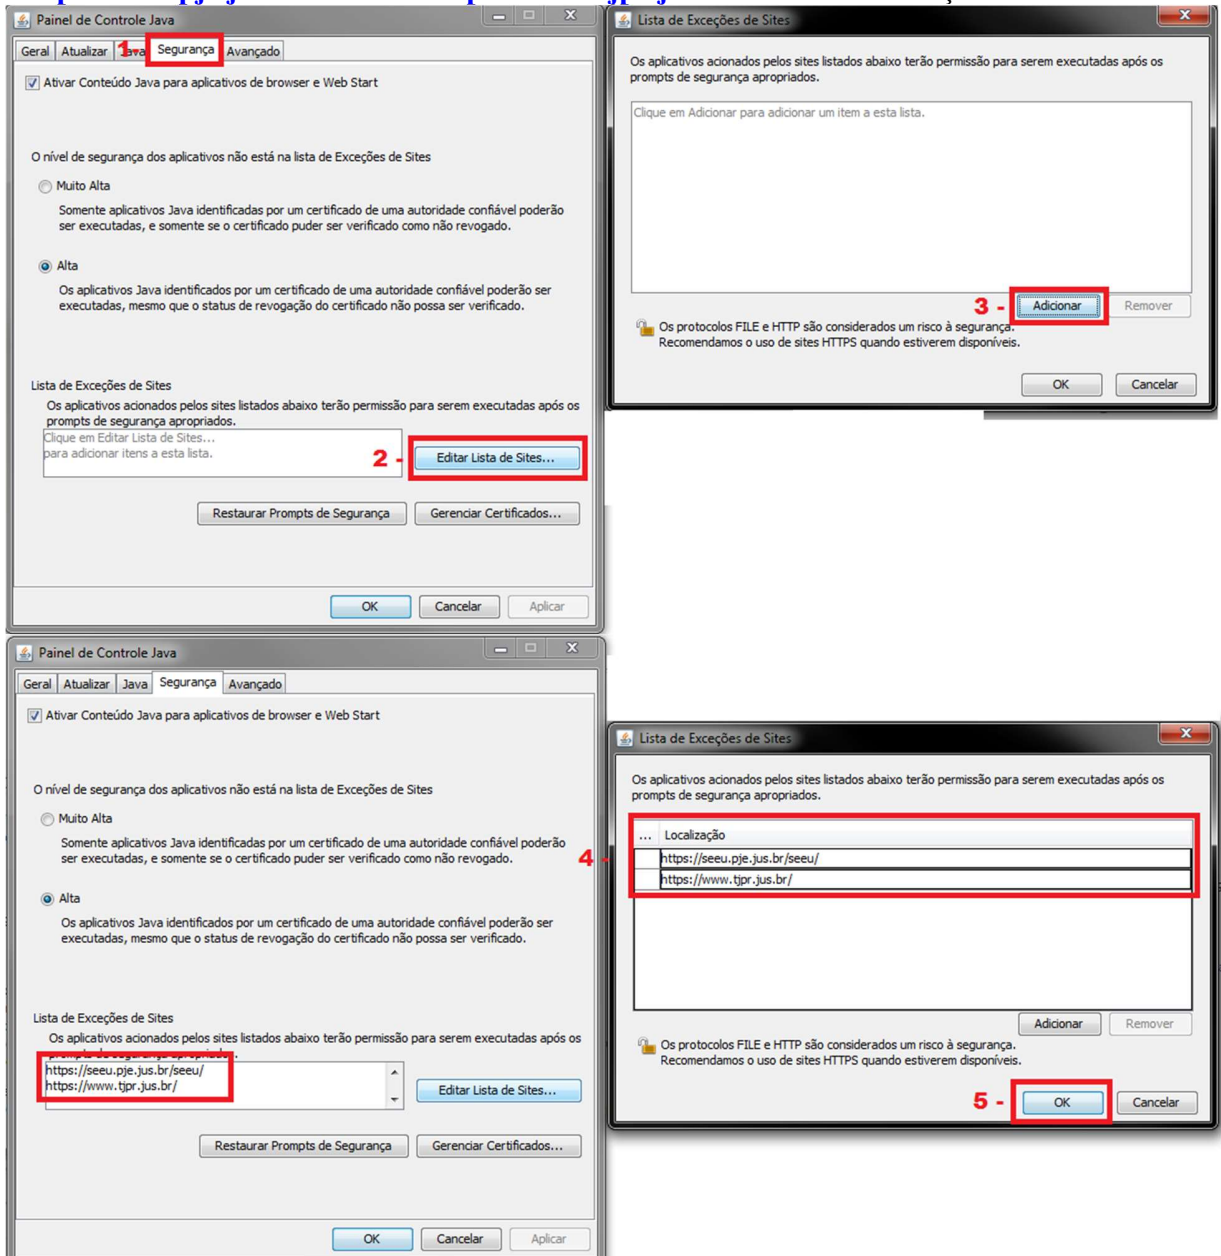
Painel de Controle Java

Geral | Atualizar | Java | Segurança | Avançado

1 -

Ativar Conteúdo Java para aplicativos de browser e Web Start

O nível de segurança dos aplicativos não está na lista de Exceções de Sites

Muito Alta

Somente aplicativos Java identificadas por um certificado de uma autoridade confiável poderão ser executadas, e somente se o certificado puder ser verificado como não revogado.

Alta

Os aplicativos Java identificados por um certificado de uma autoridade confiável poderão ser executadas, mesmo que o status de revogação do certificado não possa ser verificado.

Lista de Exceções de Sites

Os aplicativos acionados pelos sites listados abaixo terão permissão para serem executadas após os prompts de segurança apropriados.

Clique em Editar Lista de Sites... para adicionar itens a esta lista.

2 -

Editar Lista de Sites...

Restaurar Prompts de Segurança | Gerenciar Certificados...

OK | Cancelar | Aplicar

Lista de Exceções de Sites

Os aplicativos acionados pelos sites listados abaixo terão permissão para serem executadas após os prompts de segurança apropriados.

Clique em Adicionar para adicionar um item a esta lista.

3 -

Adicionar | Remover

Os protocolos FILE e HTTP são considerados um risco à segurança. Recomendamos o uso de sites HTTPS quando estiverem disponíveis.

OK | Cancelar

Painel de Controle Java

Geral | Atualizar | Java | Segurança | Avançado

Ativar Conteúdo Java para aplicativos de browser e Web Start

O nível de segurança dos aplicativos não está na lista de Exceções de Sites

Muito Alta

Somente aplicativos Java identificadas por um certificado de uma autoridade confiável poderão ser executadas, e somente se o certificado puder ser verificado como não revogado.

Alta

Os aplicativos Java identificados por um certificado de uma autoridade confiável poderão ser executadas, mesmo que o status de revogação do certificado não possa ser verificado.

Lista de Exceções de Sites

Os aplicativos acionados pelos sites listados abaixo terão permissão para serem executadas após os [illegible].

https://seeu.pje.jus.br/seeu/
https://www.tjpr.jus.br/

Editar Lista de Sites...

Restaurar Prompts de Segurança | Gerenciar Certificados...

OK | Cancelar | Aplicar

Lista de Exceções de Sites

Os aplicativos acionados pelos sites listados abaixo terão permissão para serem executadas após os prompts de segurança apropriados.

4 -

| ... | Localização |
|---|---|
| | https://seeu.pje.jus.br/seeu/ |
| | https://www.tjpr.jus.br/ |

Adicionar | Remover

Os protocolos FILE e HTTP são considerados um risco à segurança. Recomendamos o uso de sites HTTPS quando estiverem disponíveis.

5 -

OK | Cancelar